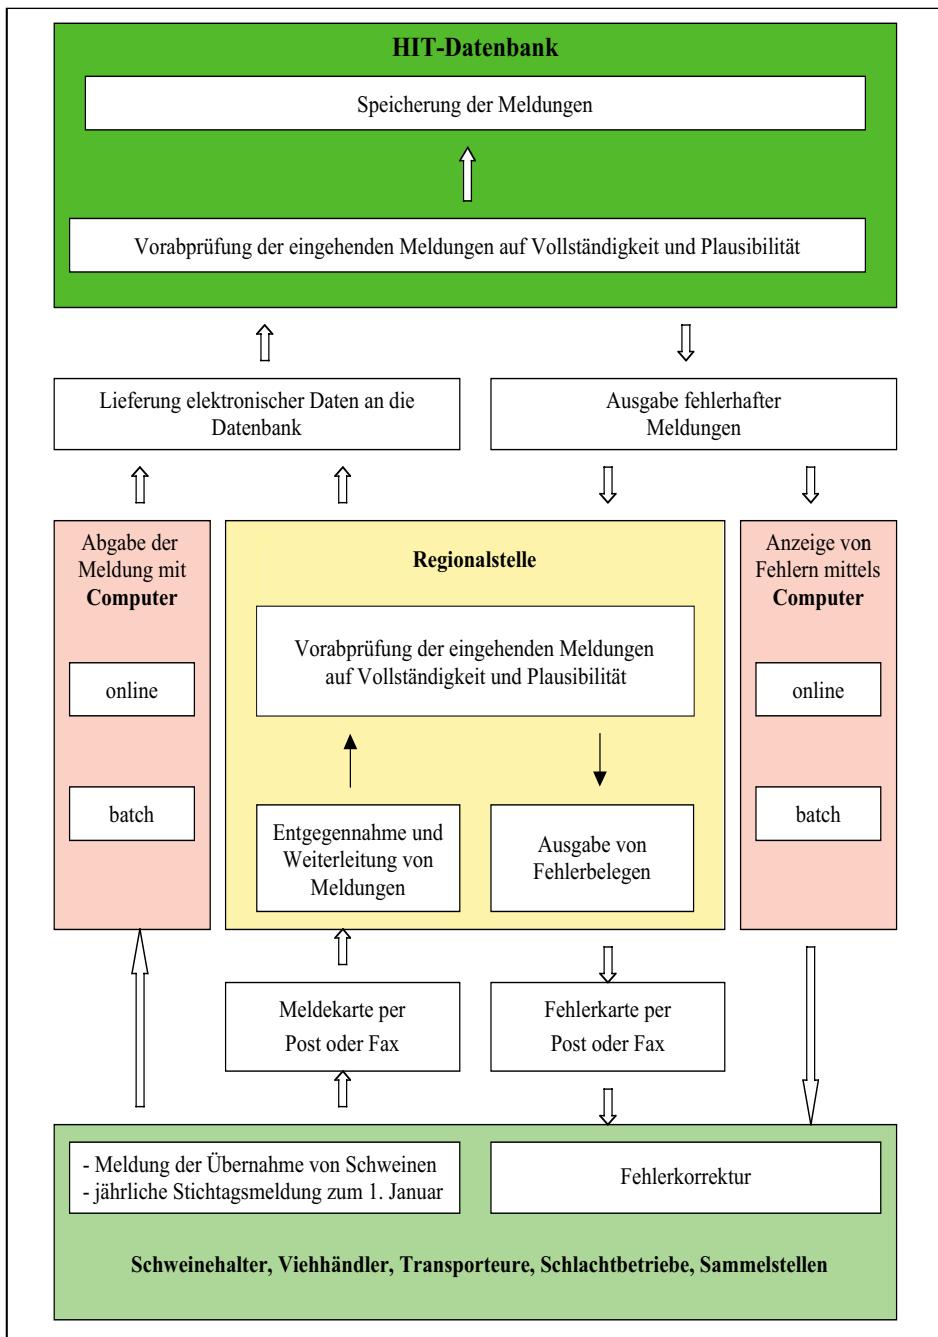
HIT-Datenbank

Speicherung der Meldungen

Vorabprüfung der eingehenden Meldungen auf Vollständigkeit und Plausibilität

Lieferung elektronischer Daten an die Datenbank

Ausgabe fehlerhafter Meldungen

Abgabe der Meldung mit **Computer**

online

batch

Regionalstelle

Vorabprüfung der eingehenden Meldungen auf Vollständigkeit und Plausibilität

Entgegennahme und Weiterleitung von Meldungen

Ausgabe von Fehlerbelegen

Anzeige von Fehlern mittels **Computer**

online

batch

Meldekarte per Post oder Fax

Fehlerkarte per Post oder Fax

- Meldung der Übernahme von Schweinen
- jährliche Stichtagsmeldung zum 1. Januar

Fehlerkorrektur

Schweinehalter, Viehhändler, Transporteure, Schlachtbetriebe, Sammelstellen